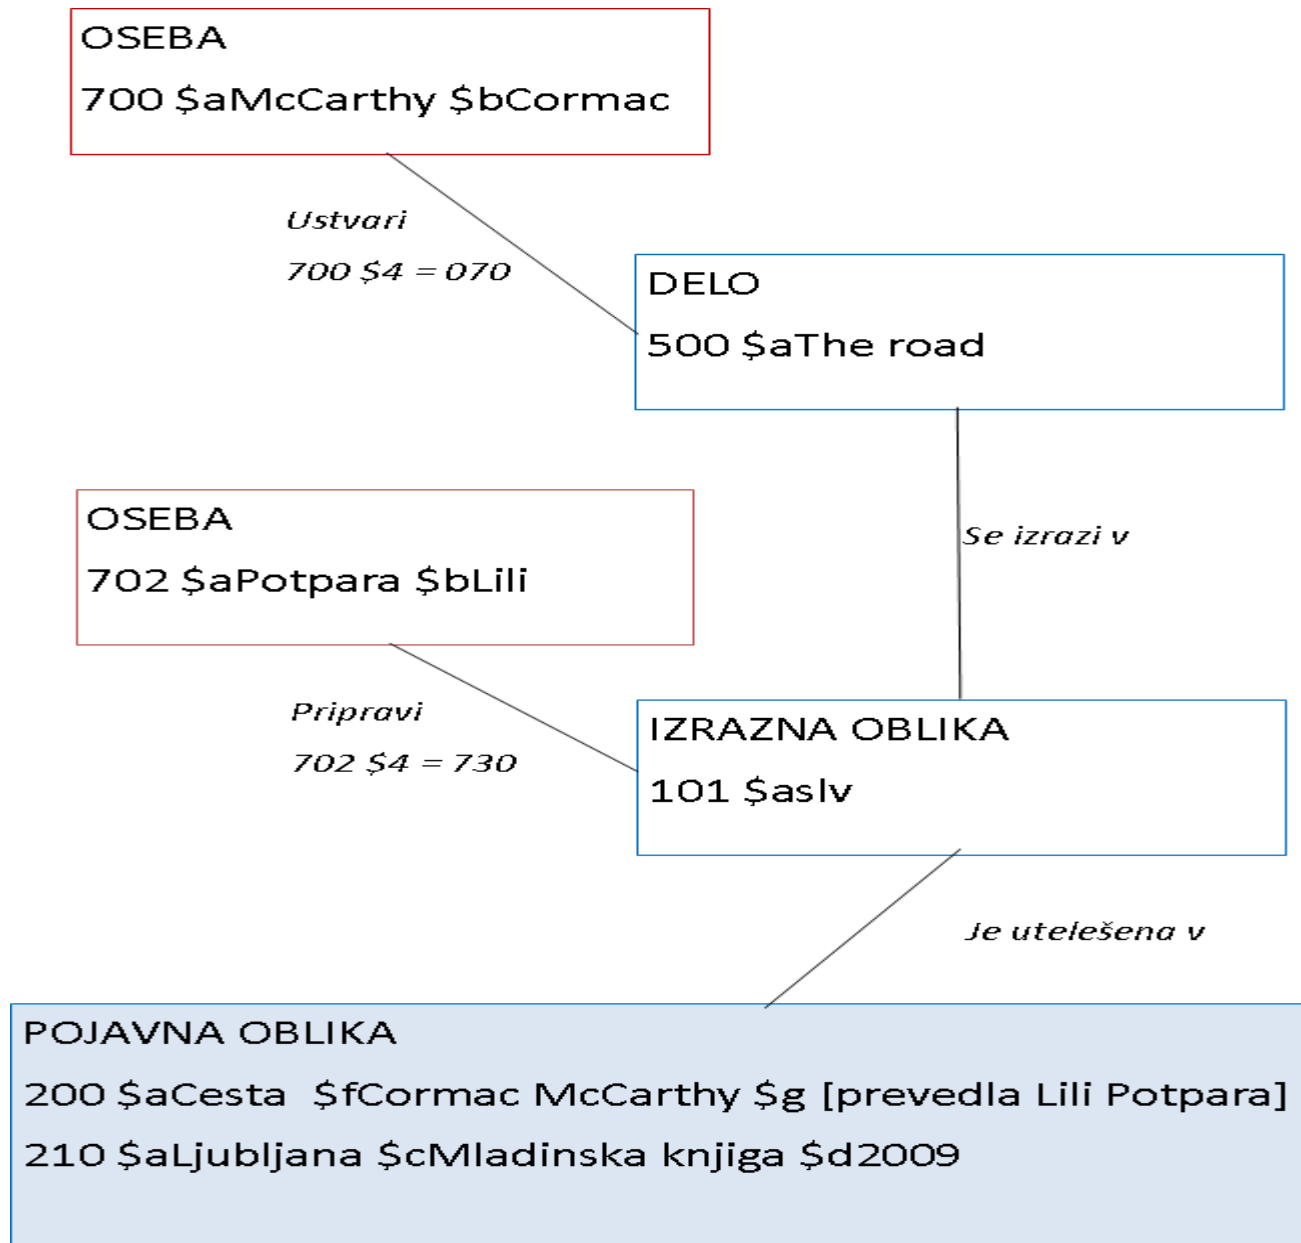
OSEBA
700 \$aMcCarthy \$bCormac

Ustvari
700 \$4 = 070

DELO
500 \$aThe road

Se izrazi v

OSEBA
702 \$aPotpara \$bLili

Pripravi
702 \$4 = 730

IZRAZNA OBLIKA
101 \$aslv

Je utelešena v

POJAVNA OBLIKA
200 \$aCesta \$fCormac McCarthy \$g [prevedla Lili Potpara]
210 \$aLjubljana \$cMladinska knjiga \$d2009